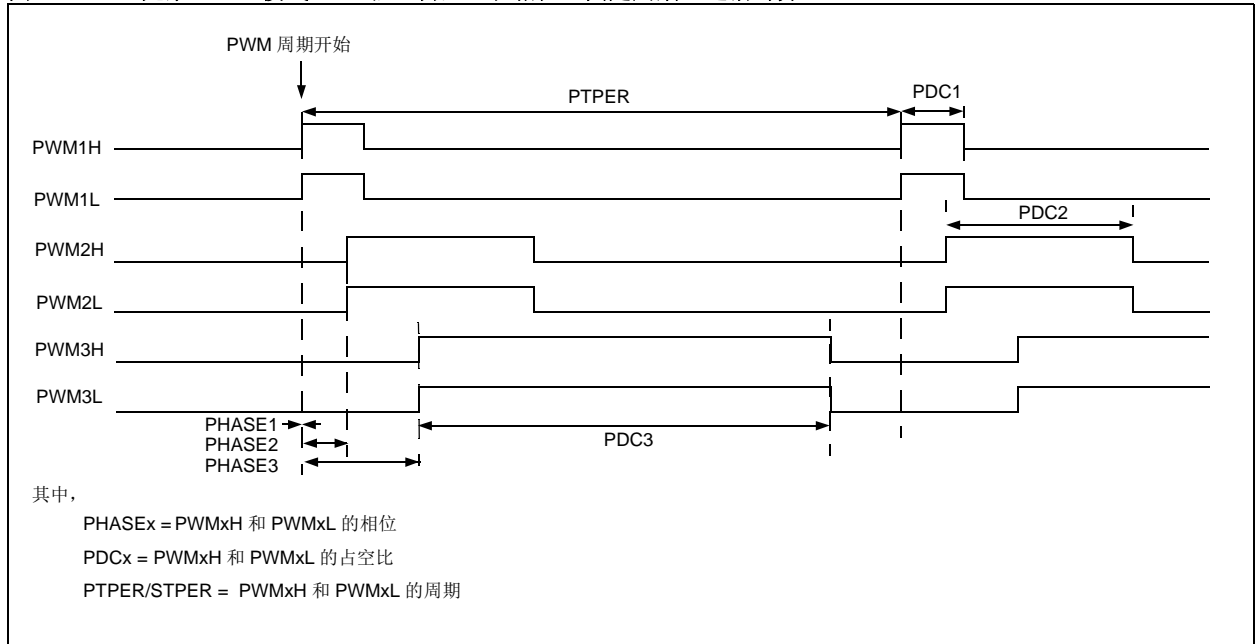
PWM 周期开始

PTPER

PDC1

PWM1H

PWM1L

PDC2

PWM2H

PWM2L

PWM3H

PWM3L

PHASE1

PHASE2

PHASE3

PDC3

其中，

PHASEx = PWMxH 和 PWMxL 的相位

PDCx = PWMxH 和 PWMxL 的占空比

PTPER/STPER = PWMxH 和 PWMxL 的周期